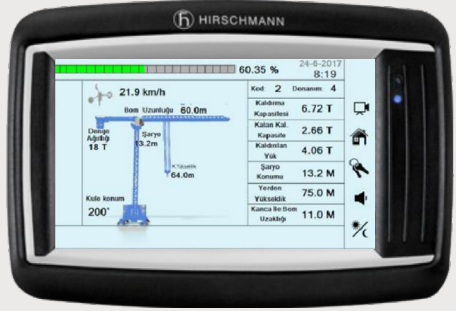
HIRSCHMANN

60.35 %
24-6-2017
8:19

21.9 km/h
Bom Uzunluğu 60.0m
Denge Ağırlığı 18 T
Şaryo 13.2m
Yükseklik 64.0m
Kule konum
200°

| Kod 2 | Donanım 4 |
|---|---|
| Kaldırma Kapasitesi | 6.72 T |
| Kalan Kal. Kapasite | 2.66 T |
| Kaldırılan Yük | 4.06 T |
| Şaryo Konumu | 13.2 M |
| Yerden Yükseklik | 75.0 M |
| Kanca ile Bom Uzaklığı | 11.0 M |